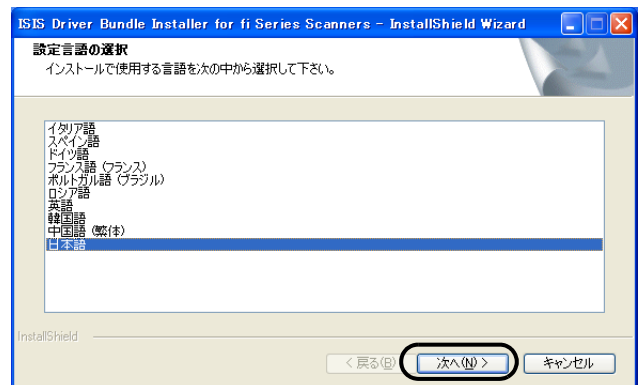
ISIS Driver Bundle Installer for fi Series Scanners - InstallShield Wizard

設定言語の選択
インストールで使用する言語を次の中から選択して下さい。

イタリア語
スペイン語
ドイツ語
フランス語 (フランス)
ポルトガル語 (ブラジル)
ロシア語
英語
韓国語
中国語 (繁体)
日本語

InstallShield

< 戻る(B)
次へ(N) >
キャンセル